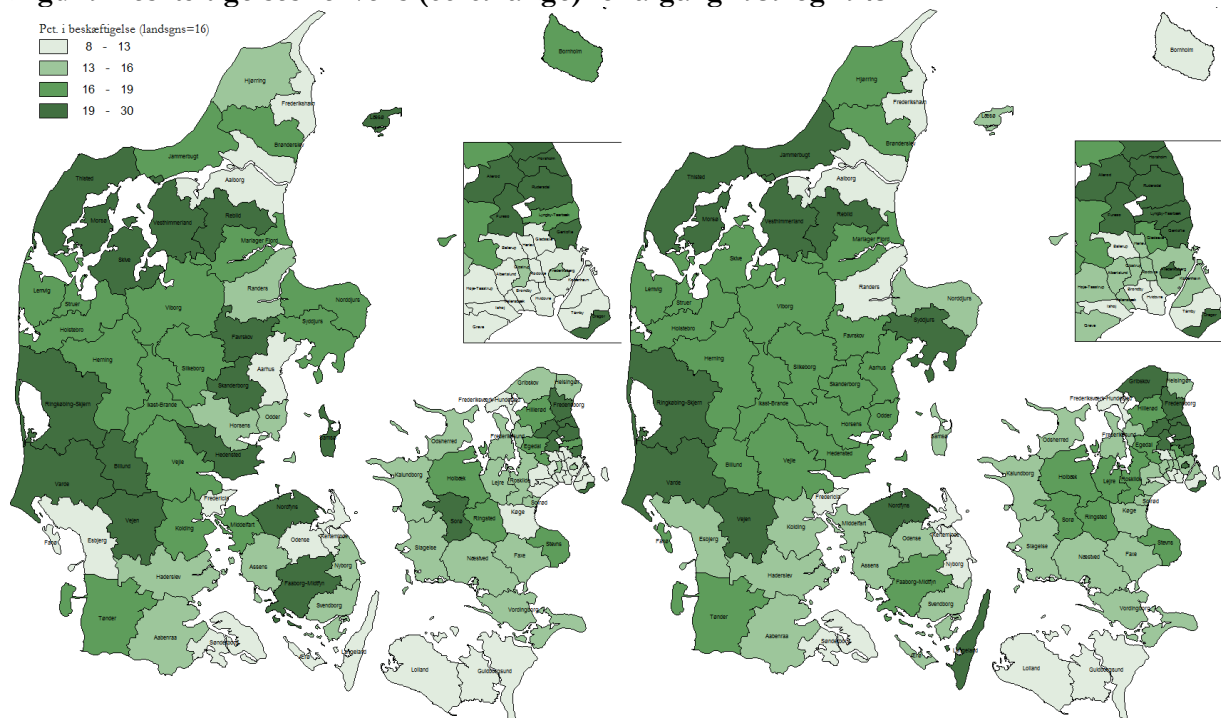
Pct. i beskæftigelse (landsgns=16)
8 - 13
13 - 16
16 - 19
19 - 30

Bornholm
Hjørring
Frederikshavn
Læsø
Brønderslev
Jammerbugt
Aalborg
Thisted
Morsø
Vesthimmerland
Rebild
Mariager Fjord
Skive
Lemvig
Struer
Viborg
Randers
Norddjurs
Syddjurs
Holstebro
Favrskov
Herning
Silkeborg
Aarhus
Skanderborg
Ringkøbing-Skjern
Ikast-Brande
Odder
Samsø
Horsens
Hedensted
Billund
Vejle
Varde
Fredericia
Vejen
Kolding
Middelfart
Nordfyns
Fanø
Esbjerg
Odense
Kerteminde
Haderslev
Assens
Nyborg
Faaborg-Midtfyn
Svendborg
Tønder
Aabenraa
Sønderborg
Langeland
Ærø
Gribskov
Helsingør
Halsnæs
Frederikssund
Hillerød
Fredensborg
Odsherred
Kalundborg
Holbæk
Lejre
Roskilde
Solrød
Køge
Sorø
Ringsted
Stevns
Slagelse
Næstved
Faxe
Vordingborg
Lolland
Guldborgsund

Bornholm
Hjørring
Frederikshavn
Læsø
Brønderslev
Jammerbugt
Aalborg
Thisted
Morsø
Vesthimmerland
Rebild
Mariager Fjord
Skive
Lemvig
Struer
Viborg
Randers
Norddjurs
Syddjurs
Holstebro
Favrskov
Herning
Silkeborg
Aarhus
Skanderborg
Ringkøbing-Skjern
Ikast-Brande
Odder
Samsø
Horsens
Hedensted
Billund
Vejle
Varde
Fredericia
Vejen
Kolding
Middelfart
Nordfyns
Fanø
Esbjerg
Odense
Kerteminde
Haderslev
Assens
Nyborg
Faaborg-Midtfyn
Svendborg
Tønder
Aabenraa
Sønderborg
Langeland
Gribskov
Helsingør
Halsnæs
Frederikssund
Hillerød
Fredensborg
Egedal
Odsherred
Kalundborg
Holbæk
Lejre
Roskilde
Solrød
Køge
Sorø
Ringsted
Stevns
Slagelse
Næstved
Faxe
Vordingborg
Lolland
Guldborgsund